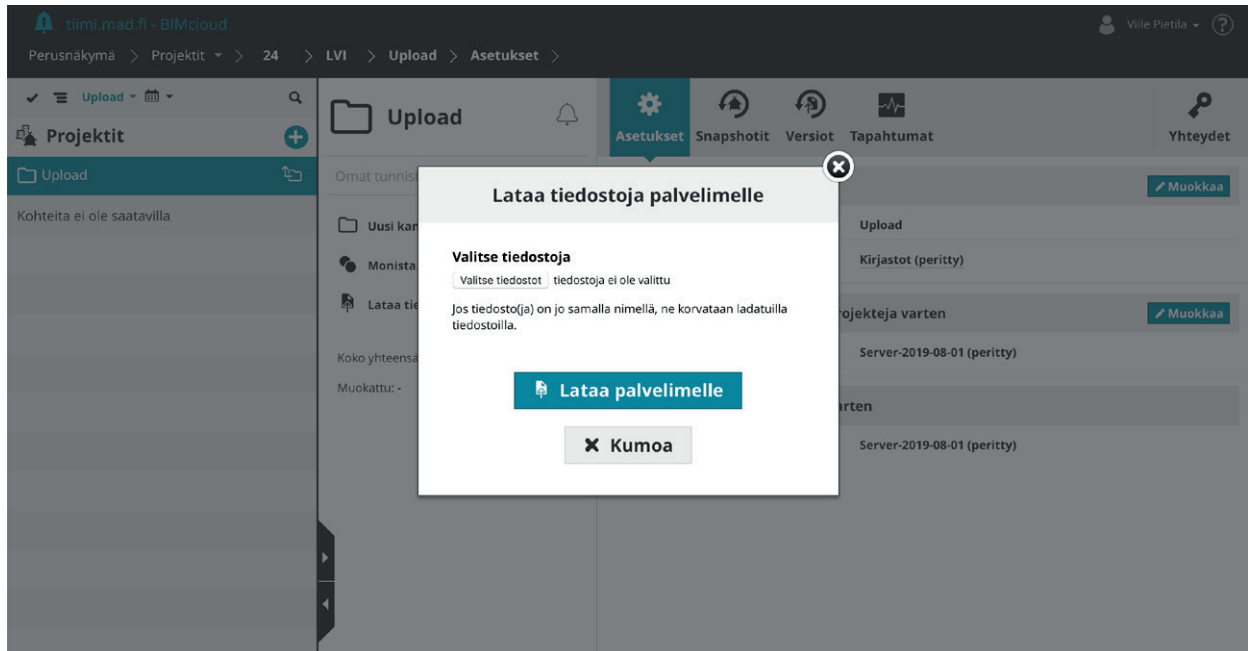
tiimi.mad.fi - BIMcloud

Ville Pietila

Perusnäkymä > Projektit > 24 > LVI > Upload > Asetukset >

Upload

Projektit

Upload

Kohteita ei ole saatavilla

Upload

Omat tunnist

Uusi kan

Monista

Lataa tie

Koko yhteensä

Muokattu: -

Asetukset Snapshotit Versiot Tapahtumat

Yhteydet

Muokkaa

Upload

Kirjastot (peritty)

rojekteja varten

Muokkaa

Server-2019-08-01 (peritty)

rten

Server-2019-08-01 (peritty)

Lataa tiedostoja palvelimelle

Valitse tiedostoja

Valitse tiedostot tiedostoja ei ole valittu

Jos tiedosto(ja) on jo samalla nimellä, ne korvataan ladatuilla tiedostoilla.

Lataa palvelimelle

Kumoa